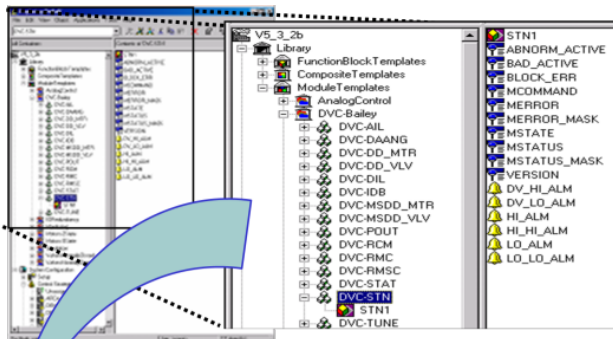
V5_3_2b
Library
FunctionBlockTemplates
CompositeTemplates
ModuleTemplates
AnalogControl
DVC-Bailey
DVC-AIL
DVC-DAANG
DVC-DD_MTR
DVC-DD_VLV
DVC-DIL
DVC-IDB
DVC-MSDD_MTR
DVC-MSDD_VLV
DVC-POUT
DVC-RCM
DVC-RMC
DVC-RMSC
DVC-STAT
DVC-STN
STN1
DVC-TUNE

STN1
ABNORM_ACTIVE
BAD_ACTIVE
BLOCK_ERR
MCOMMAND
MERROR
MERROR_MASK
MSTATE
MSTATUS
MSTATUS_MASK
VERSION
DV_HI_ALM
DV_LO_ALM
HI_ALM
HI_HI_ALM
LO_ALM
LO_LO_ALM